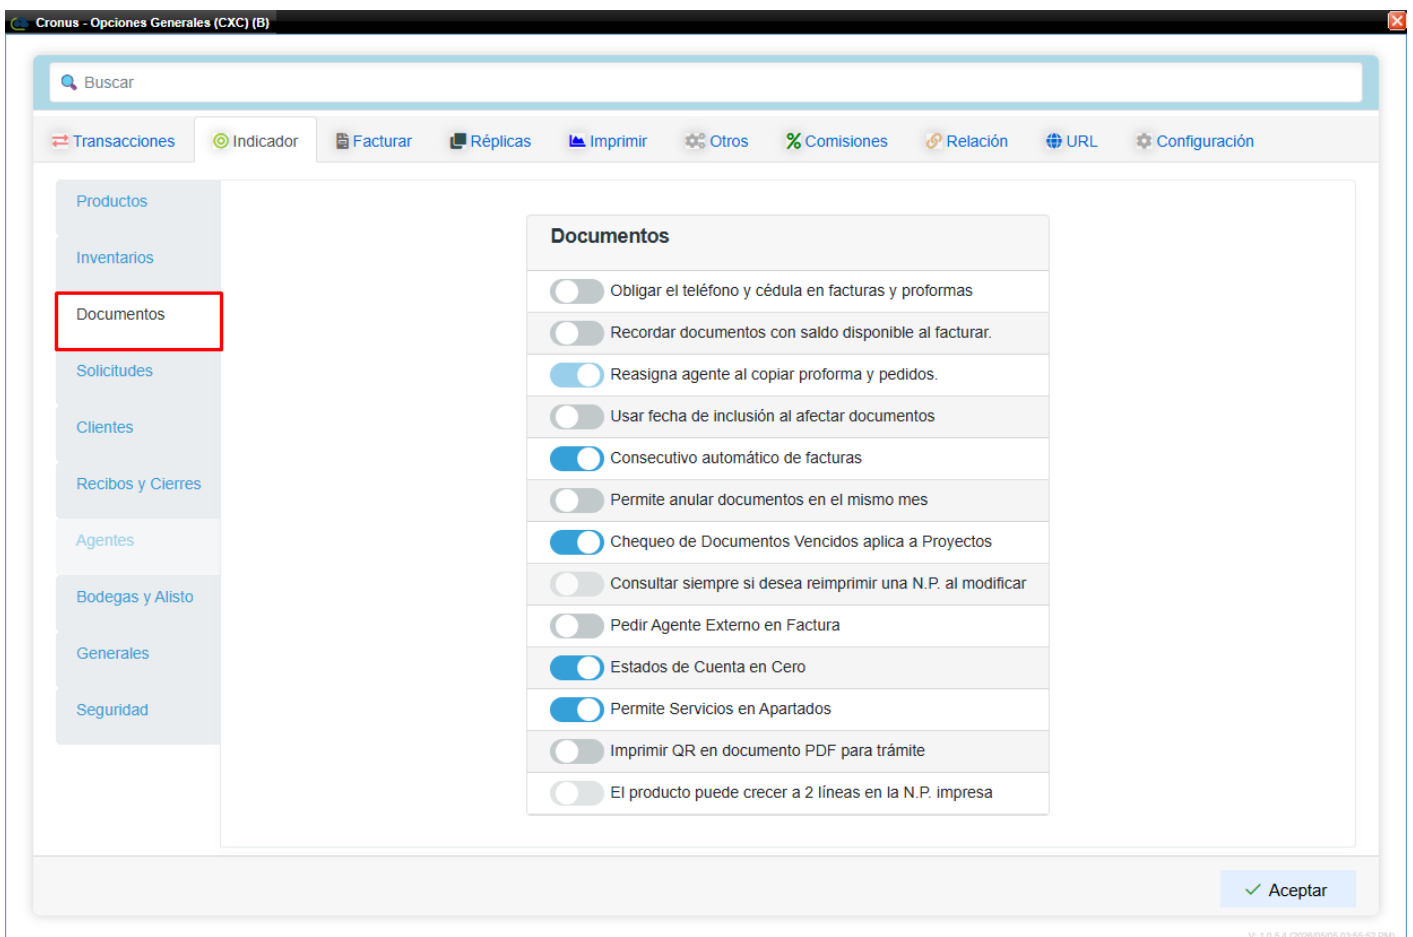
Cronus - Opciones Generales (CXC) (B)

Buscar

Transacciones Indicador Facturar Réplicas Imprimir Otros Comisiones Relación URL Configuración

Productos
Inventarios
Documentos
Solicitudes
Clientes
Recibos y Cierres
Agentes
Bodegas y Alisto
Generales
Seguridad

Documentos

Obligar el teléfono y cédula en facturas y proformas
Recordar documentos con saldo disponible al facturar.
Reasigna agente al copiar proforma y pedidos.
Usar fecha de inclusión al afectar documentos
Consecutivo automático de facturas
Permite anular documentos en el mismo mes
Chequeo de Documentos Vencidos aplica a Proyectos
Consultar siempre si desea reimprimir una N.P. al modificar
Pedir Agente Externo en Factura
Estados de Cuenta en Cero
Permite Servicios en Apartados
Imprimir QR en documento PDF para trámite
El producto puede crecer a 2 líneas en la N.P. impresa

Aceptar

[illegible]